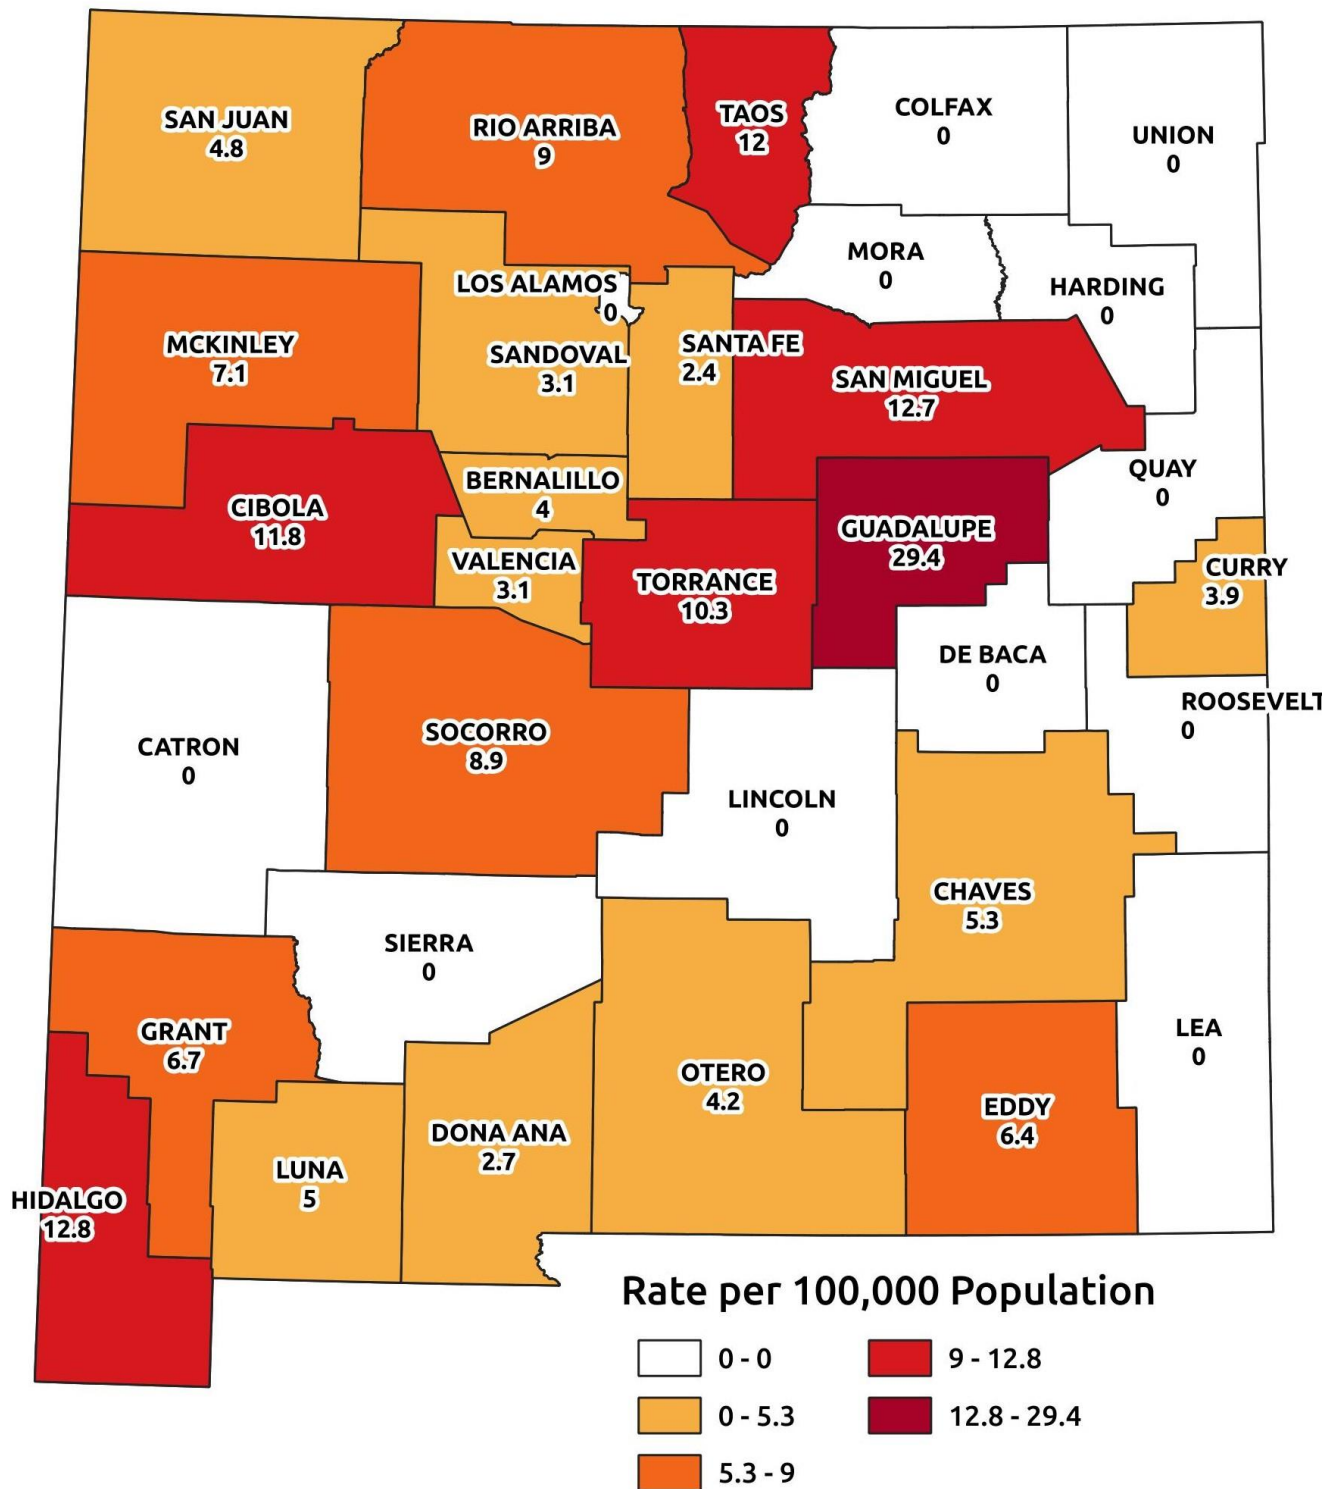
SAN JUAN
4.8

RIO ARRIBA
9

TAOS
12

COLFAX
0

UNION
0

MORA
0

HARDING
0

LOS ALAMOS
0

MCKINLEY
7.1

SANDOVAL
3.1

SANTA FE
2.4

SAN MIGUEL
12.7

QUAY
0

BERNALILLO
4

CIBOLA
11.8

GUADALUPE
29.4

VALENCIA
3.1

TORRANCE
10.3

CURRY
3.9

DE BACA
0

ROOSEVELT
0

CATRON
0

SOCORRO
8.9

LINCOLN
0

CHAVES
5.3

SIERRA
0

GRANT
6.7

LEA
0

OTERO
4.2

EDDY
6.4

DONA ANA
2.7

LUNA
5

HIDALGO
12.8

Rate per 100,000 Population

0 - 0
0 - 5.3
5.3 - 9
9 - 12.8
12.8 - 29.4